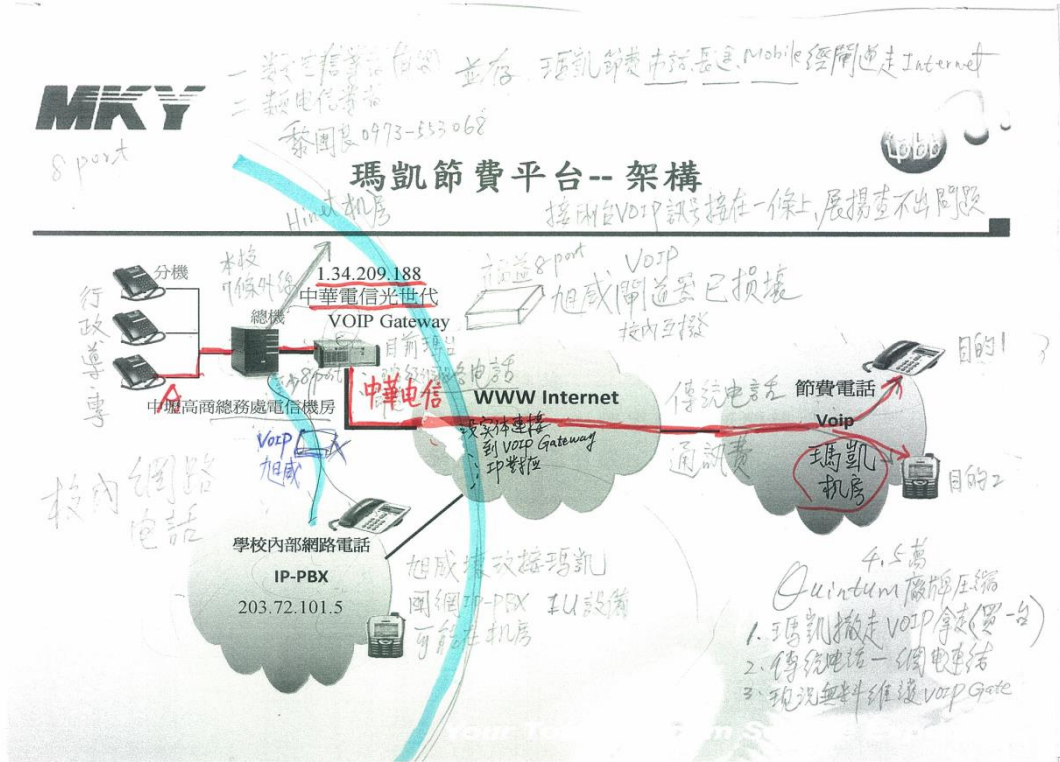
一 數字信號(白)
二 類比電話
黎團長 0973-553068
並存 瑪凱節費 市話 長途 Mobile 經閘道走 Internet

MKY

8 port

瑪凱節費平台-- 架構

Hinet 机房

接兩台VOIP訊號接在一條上,展揚查不出問題

1.34.209.188
中華電信光世代
VOIP Gateway

立道 8 port
VOIP
旭成閘道器已損壞
接內互撥

本校 7條外線

分機
總機
行政專線
中壢高商總務處電信機房
8 port
中華電信
目前接出 撥給電話

WWW Internet
改採連接 到 VOIP Gateway IP 對應

傳統電話
通訊費

節費電話
Voip
瑪凱 机房
目的1
目的2

VoIP 旭成

校內網路電話

學校內部網路電話
IP-PBX
203.72.101.5

旭成接收接瑪凱 同網 IP-PBX 其他設備 可能在机房

4.5萬
Quintum 廠牌 壓縮
1. 瑪凱撤走 VOIP 含走(買一台)
2. 傳統電話一個電連結
3. 現況無料維護 VoIP Gate

Your T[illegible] m S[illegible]